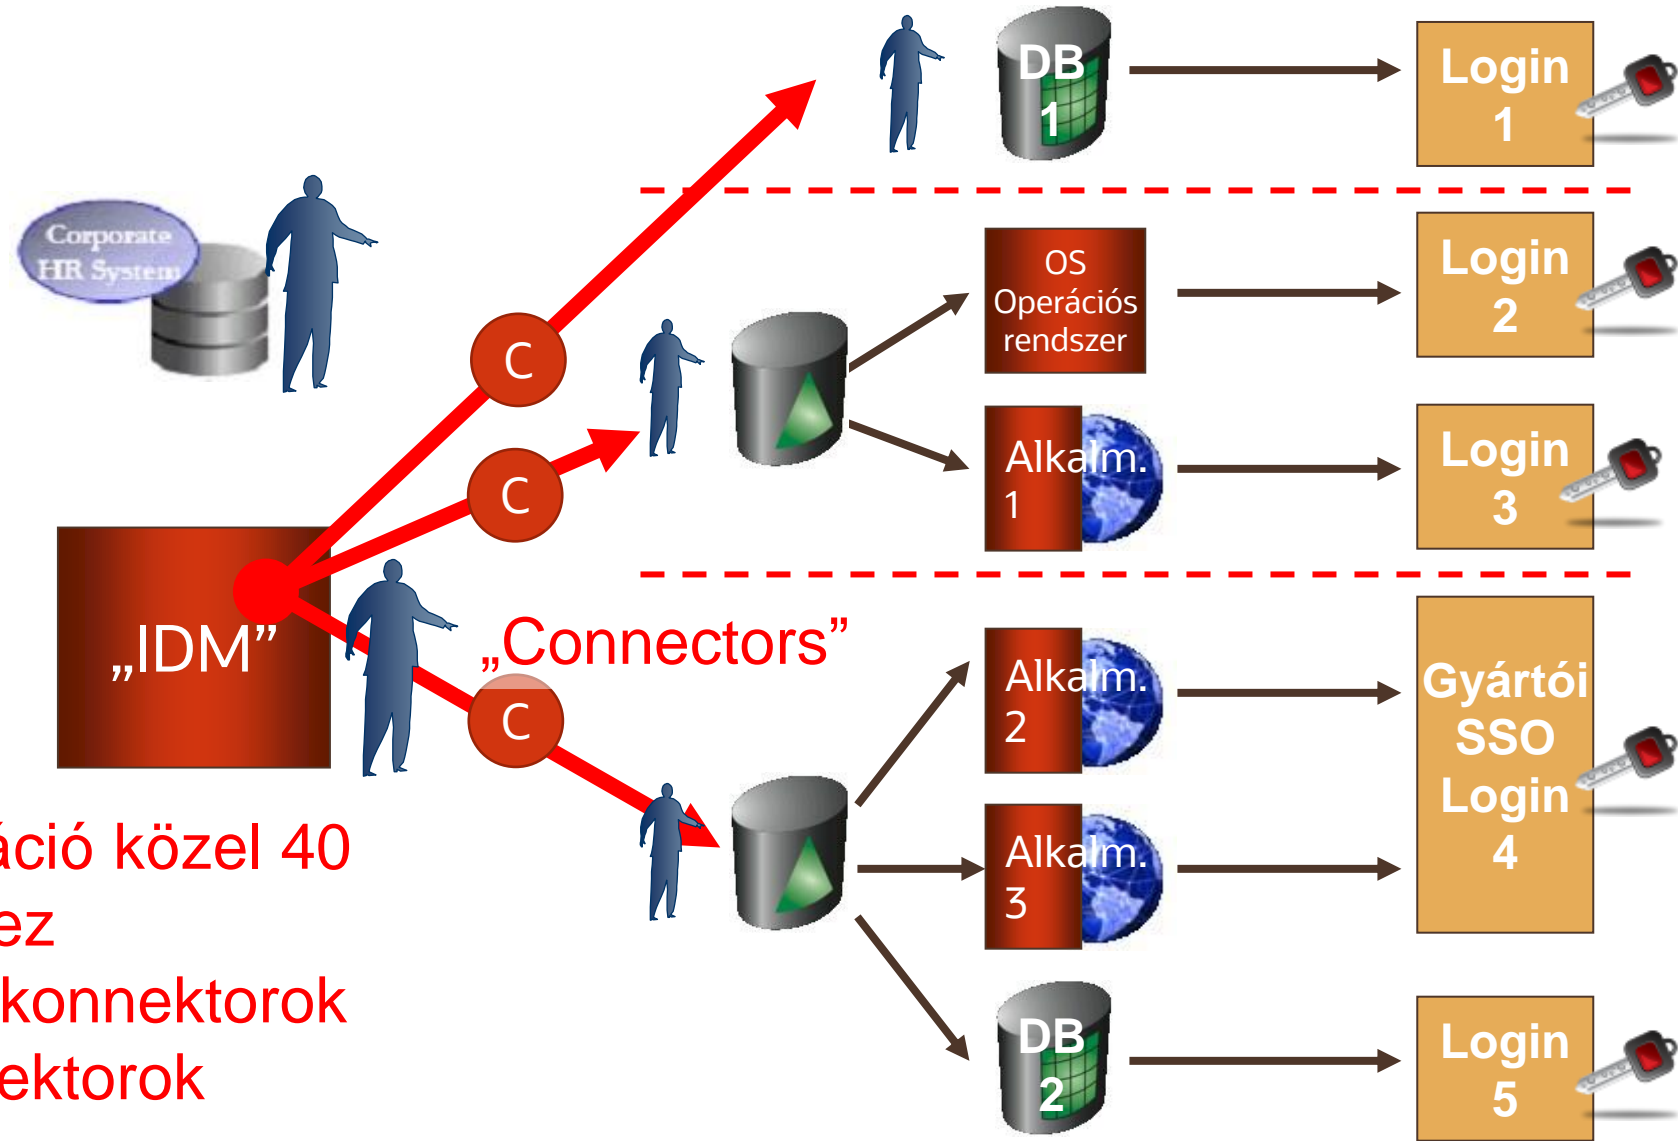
DB 1

Login 1

Corporate HR System

OS Operációs rendszer

Login 2

C

C

Alkalm. 1

Login 3

„IDM”

„Connectors”

C

Alkalm. 2

Gyártói SSO Login 4

Alkalm. 3

áció közel 40
ez
konnektorok
ektorok

DB 2

Login 5